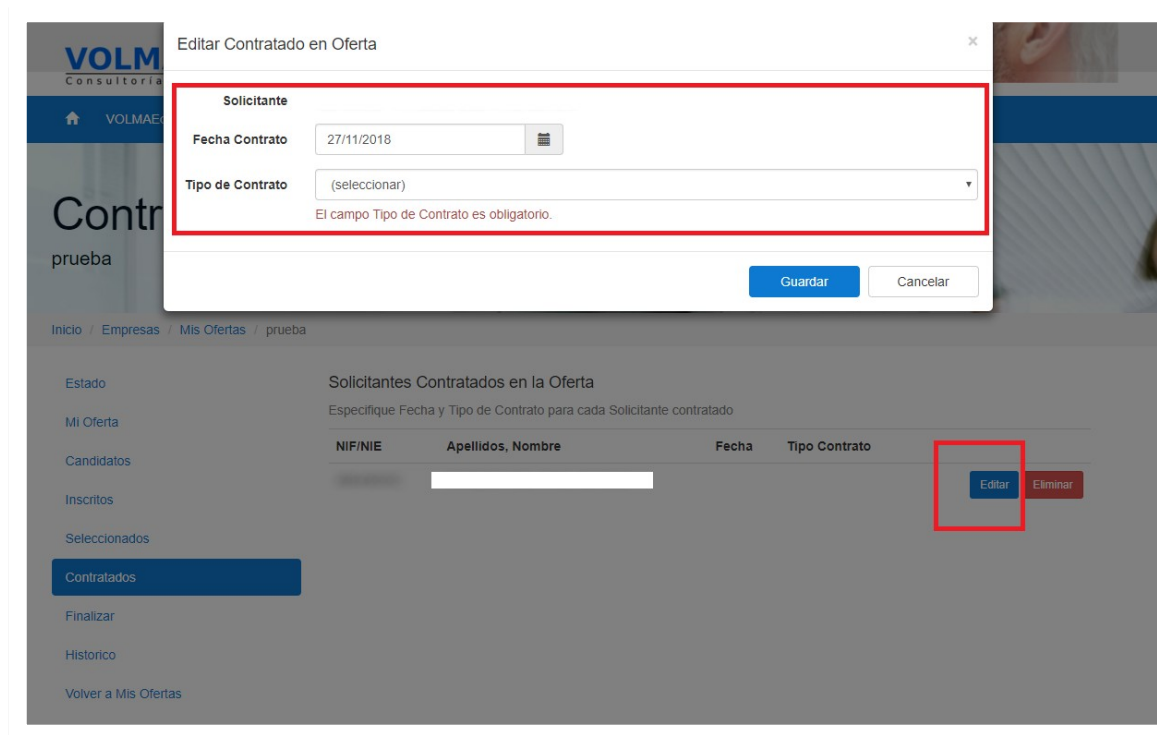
VOLM
Consultoria

VOLMAE

Contr
prueba

Editar Contratado en Oferta ×

Solicitante

Fecha Contrato 27/11/2018

Tipo de Contrato (seleccionar)

El campo Tipo de Contrato es obligatorio.

Guardar Cancelar

Inicio / Empresas / Mis Ofertas / prueba

Estado
Mi Oferta
Candidatos
Inscritos
Seleccionados
Contratados
Finalizar
Historico
Volver a Mis Ofertas

Solicitantes Contratados en la Oferta

Especifique Fecha y Tipo de Contrato para cada Solicitante contratado

| NIF/NIE | Apellidos, Nombre | Fecha | Tipo Contrato | |
|---|---|---|---|---|
| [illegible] | | | | Editar Eliminar |